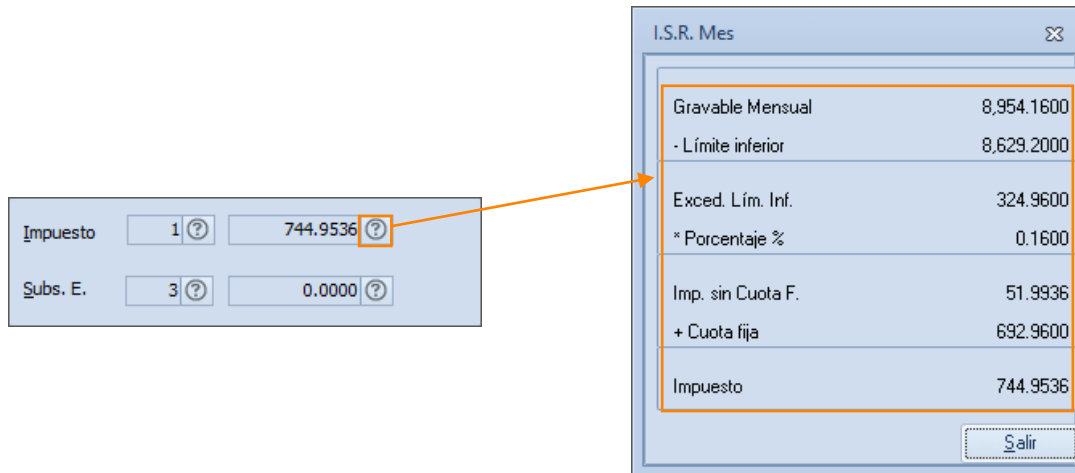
Impuesto 1 744.9536

Subs. E. 3 0.0000

I.S.R. Mes

| | |
|---|---|
| Gravable Mensual | 8,954.1600 |
| - Límite inferior | 8,629.2000 |
| Exced. Lím. Inf. | 324.9600 |
| * Porcentaje % | 0.1600 |
| Imp. sin Cuota F. | 51.9936 |
| + Cuota fija | 692.9600 |
| Impuesto | 744.9536 |

Salir